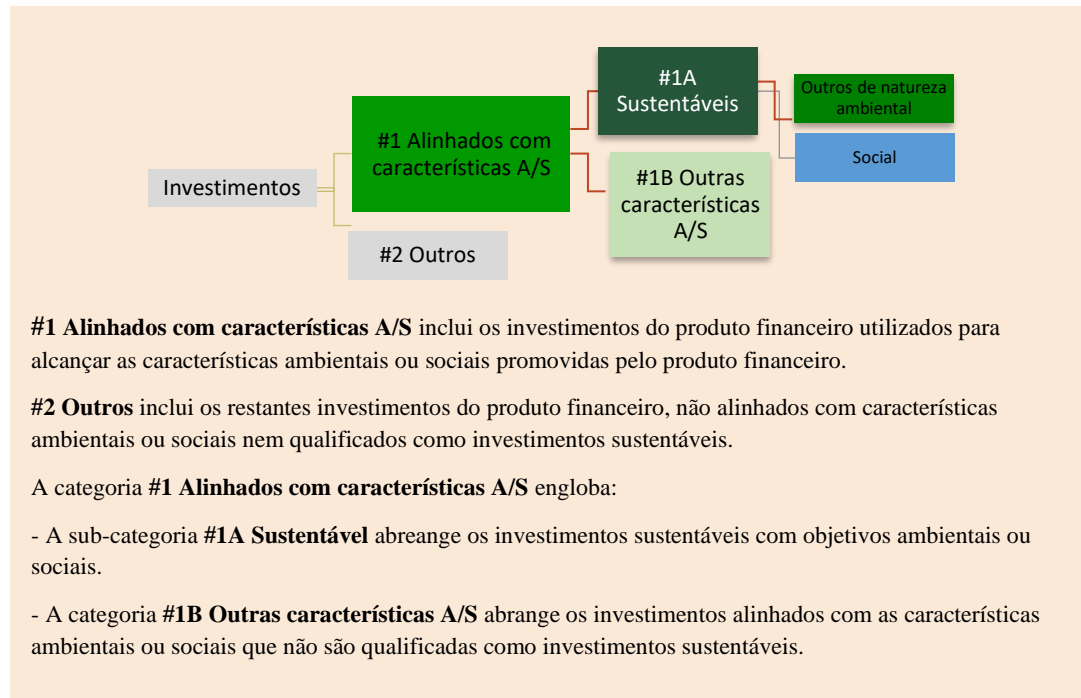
Investimentos

#1 Alinhados com características A/S

#2 Outros

#1A Sustentáveis

#1B Outras características A/S

Outros de natureza ambiental

Social

**#1 Alinhados com características A/S** inclui os investimentos do produto financeiro utilizados para alcançar as características ambientais ou sociais promovidas pelo produto financeiro.

**#2 Outros** inclui os restantes investimentos do produto financeiro, não alinhados com características ambientais ou sociais nem qualificados como investimentos sustentáveis.

A categoria **#1 Alinhados com características A/S** engloba:

- A sub-categoria **#1A Sustentável** abreange os investimentos sustentáveis com objetivos ambientais ou sociais.

- A categoria **#1B Outras características A/S** abrange os investimentos alinhados com as características ambientais ou sociais que não são qualificadas como investimentos sustentáveis.